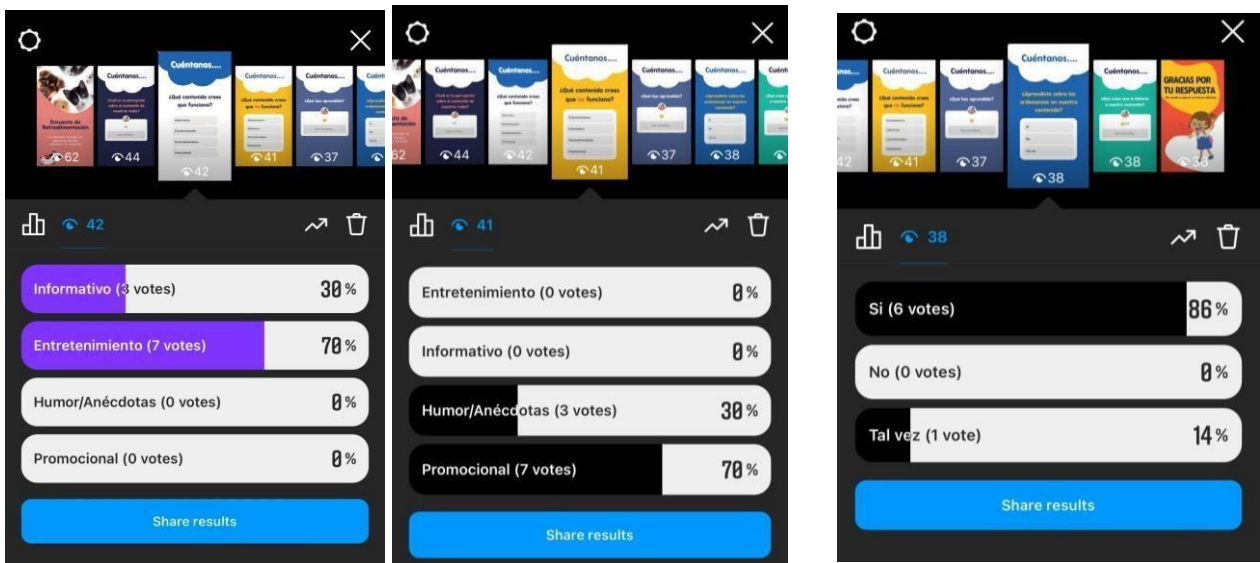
Encuesta de Retroalimentación

62

Cuéntanos....

44

Cuéntanos....

¿Qué contenido crees que funciona?

42

Cuéntanos....

¿Qué contenido crees que te funciona?

41

Cuéntanos....

¿Qué has aprendido?

37

42

Informativo (3 votes) 30%

Entretenimiento (7 votes) 70%

Humor/Anécdotas (0 votes) 0%

Promocional (0 votes) 0%

Share results

62

Cuéntanos....

44

Cuéntanos....

42

Cuéntanos....

¿Qué contenido crees que te funciona?

41

Cuéntanos....

37

Cuéntanos....

38

41

Entretenimiento (0 votes) 0%

Informativo (0 votes) 0%

Humor/Anécdotas (3 votes) 30%

Promocional (7 votes) 70%

Share results

42

Cuéntanos....

41

Cuéntanos....

¿Qué has aprendido?

37

Cuéntanos....

¿Aprendiste sobre los ordenanzas en nuestro contenido?

38

Cuéntanos....

38

GRACIAS POR TU RESPUESTA

38

38

Si (6 votes) 86%

No (0 votes) 0%

Tal vez (1 vote) 14%

Share results